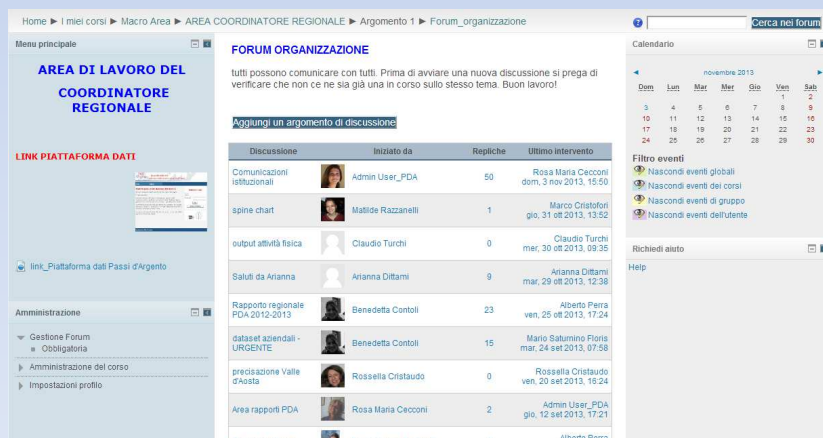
Home ► I miei corsi ► Macro Area ► AREA COORDINATORE REGIONALE ► Argomento 1 ► Forum_organizzazione

Cerca nei forum

Menu principale

AREA DI LAVORO DEL COORDINATORE REGIONALE

LINK PIATTAFORMA DATI

link_Piattaforma dati Passi d'Argento

Amministrazione

Gestione Forum
Obbligatoria
Amministrazione del corso
Impostazioni profilo

FORUM ORGANIZZAZIONE

tutti possono comunicare con tutti. Prima di avviare una nuova discussione si prega di verificare che non ce ne sia già una in corso sullo stesso tema. Buon lavoro!

Aggiungi un argomento di discussione

| Discussione | Iniziato da | Repliche | Ultimo intervento |
|---|---|---|---|
| Comunicazioni istituzionali | Admin User_PDA | 50 | Rosa Maria Cecconi dom, 3 nov 2013, 15:50 |
| spine chart | Matilde Razzanelli | 1 | Marco Cristofori gio, 31 ott 2013, 13:52 |
| output attività fisica | Claudio Turchi | 0 | Claudio Turchi mer, 30 ott 2013, 09:35 |
| Saluti da Arianna | Arianna Dittami | 9 | Arianna Dittami mar, 29 ott 2013, 12:38 |
| Rapporto regionale PDA 2012-2013 | Benedetta Contoli | 23 | Alberto Perra ven, 25 ott 2013, 17:24 |
| dataset aziendali - URGENTE | Benedetta Contoli | 15 | Mario Saturnino Floris mar, 24 set 2013, 07:58 |
| precisazione Valle d'Aosta | Rossella Cristaudo | 0 | Rossella Cristaudo ven, 20 set 2013, 16:24 |
| Area rapporti PDA | Rosa Maria Cecconi | 2 | Admin User_PDA gio, 12 set 2013, 17:21 |
| | | | Alberto Perra |

Calendario

novembre 2013

| Dom | Lun | Mar | Mer | Gio | Ven | Sab |
|---|---|---|---|---|---|---|
| | | | | | 1 | 2 |
| 3 | 4 | 5 | 6 | 7 | 8 | 9 |
| 10 | 11 | 12 | 13 | 14 | 15 | 16 |
| 17 | 18 | 19 | 20 | 21 | 22 | 23 |
| 24 | 25 | 26 | 27 | 28 | 29 | 30 |

Filtro eventi
Nascondi eventi globali
Nascondi eventi dei corsi
Nascondi eventi di gruppo
Nascondi eventi dell'utente

Richiedi aiuto

Help